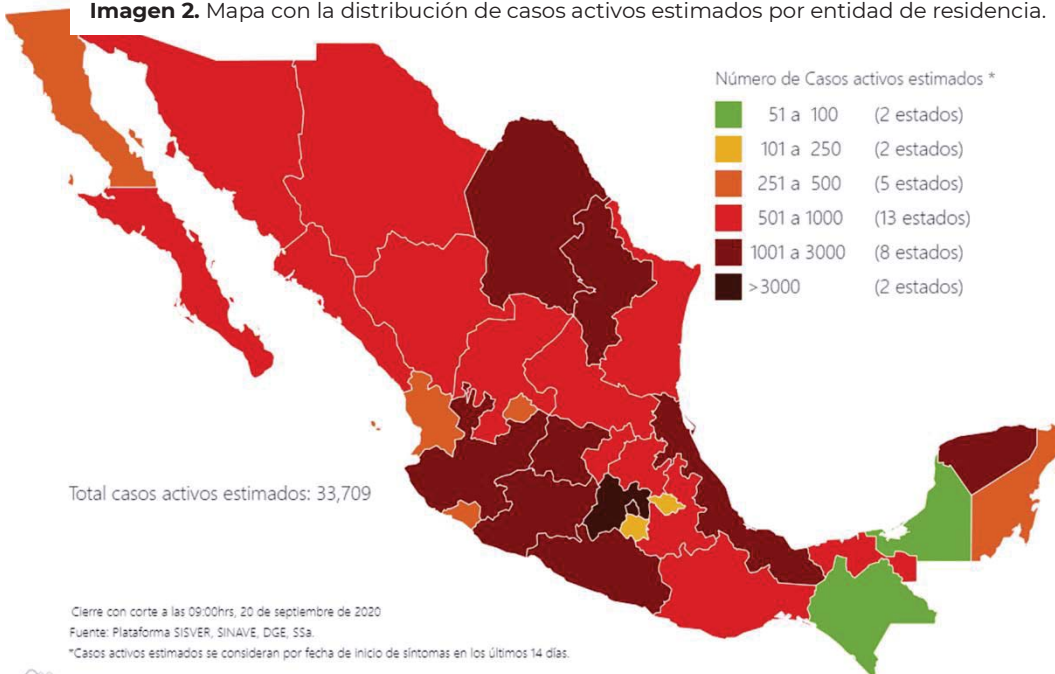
**Imagen 2.** Mapa con la distribución de casos activos estimados por entidad de residencia.

Número de Casos activos estimados *

| | | |
|---|---|---|
| | 51 a 100 | (2 estados) |
| | 101 a 250 | (2 estados) |
| | 251 a 500 | (5 estados) |
| | 501 a 1000 | (13 estados) |
| | 1001 a 3000 | (8 estados) |
| | >3000 | (2 estados) |

Total casos activos estimados: 33,709

Cierre con corte a las 09:00hrs, 20 de septiembre de 2020
Fuente: Plataforma SISVER, SINAVE, DGE, SSa.
*Casos activos estimados se consideran por fecha de inicio de síntomas en los últimos 14 días.